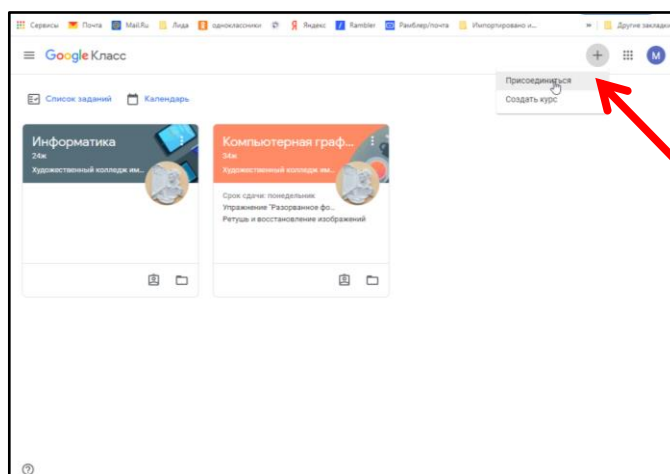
Сервисы Почта Mail.Ru Лида одноклассники Яндекс Rambler Рамблер/почта Импортировано и... » Другие закладк

Google Класс

+ M

Присоединиться
Создать курс

Список заданий Календарь

Информатика
24ж
Художественный колледж им...

Компьютерная граф...
34ж
Художественный колледж им...

Срок сдачи: понедельник
Упражнение "Разорванное фо...
Ретушь и восстановление изображений

?